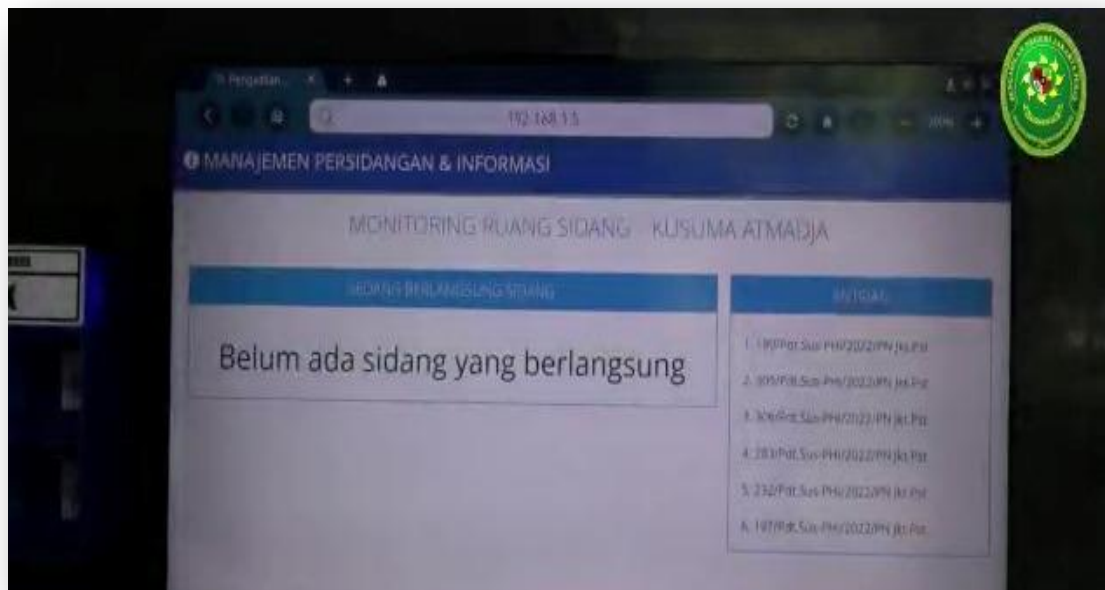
Pengadilan...

192.168.1.5

MANAJEMEN PERSIDANGAN & INFORMASI

MONITORING RUANG SIDANG - KUSUMA ATMADJA

SEDANG BERLANGSUNG SIDANG

Belum ada sidang yang berlangsung

ANTRIAN

1. 190/Pdt.Sus-PHI/2022/PN Jkt.Pst

2. 305/Pdt.Sus-PHI/2022/PN Jkt.Pst

3. 306/Pdt.Sus-PHI/2022/PN Jkt.Pst

4. 283/Pdt.Sus-PHI/2022/PN Jkt.Pst

5. 232/Pdt.Sus-PHI/2022/PN Jkt.Pst

6. 197/Pdt.Sus-PHI/2022/PN Jkt.Pst